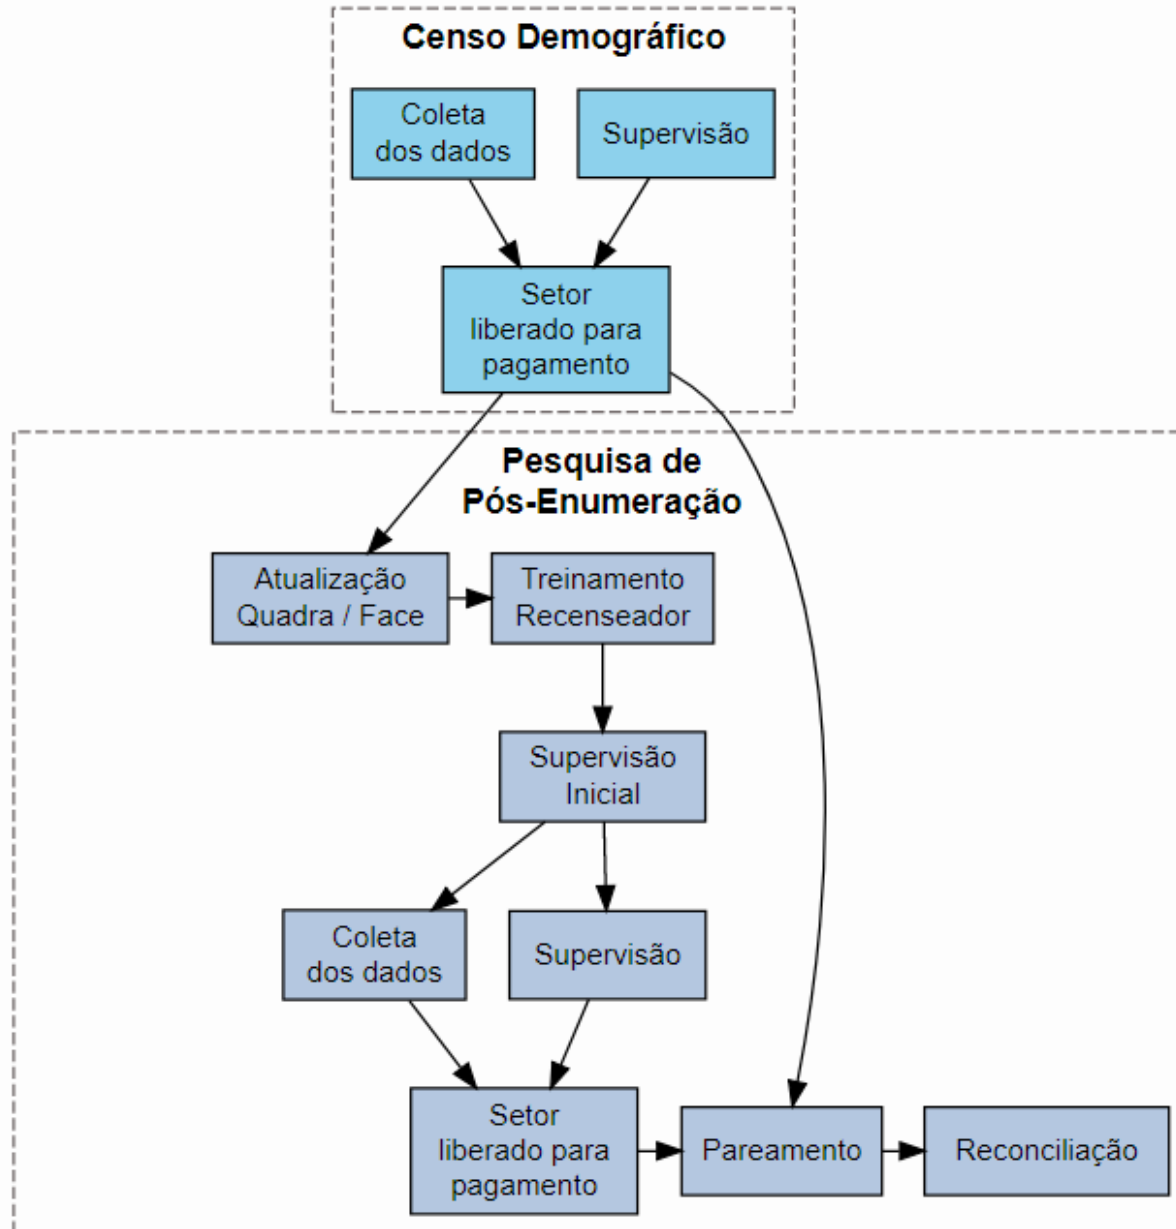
Censo Demográfico

Coleta dos dados

Supervisão

Setor liberado para pagamento

Pesquisa de Pós-Enumeração

Atualização Quadra / Face

Treinamento Recenseador

Supervisão Inicial

Coleta dos dados

Supervisão

Setor liberado para pagamento

Pareamento

Reconciliação